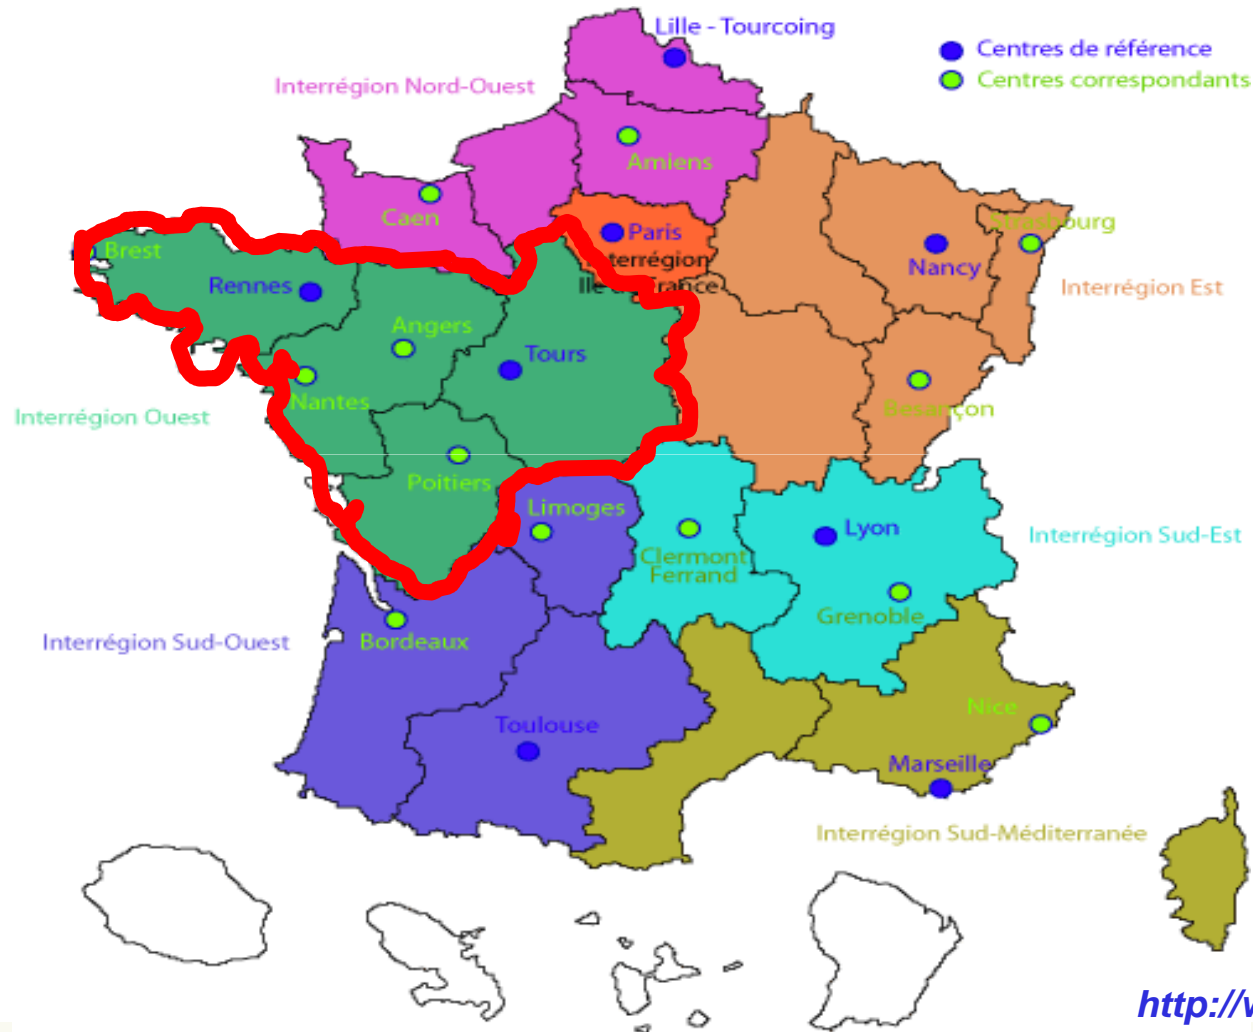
Lille - Tourcoing
Centres de référence
Centres correspondants
Interrégion Nord-Ouest
Amiens
Caen
Paris
Interrégion
Ile de France
Brest
Rennes
Strasbourg
Nancy
Interrégion Est
Angers
Tours
Nantes
Interrégion Ouest
Besançon
Poitiers
Limoges
Clermont Ferrand
Lyon
Interrégion Sud-Est
Grenoble
Bordeaux
Interrégion Sud-Ouest
Nice
Toulouse
Marseille
Interrégion Sud-Méditerranée
http://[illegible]